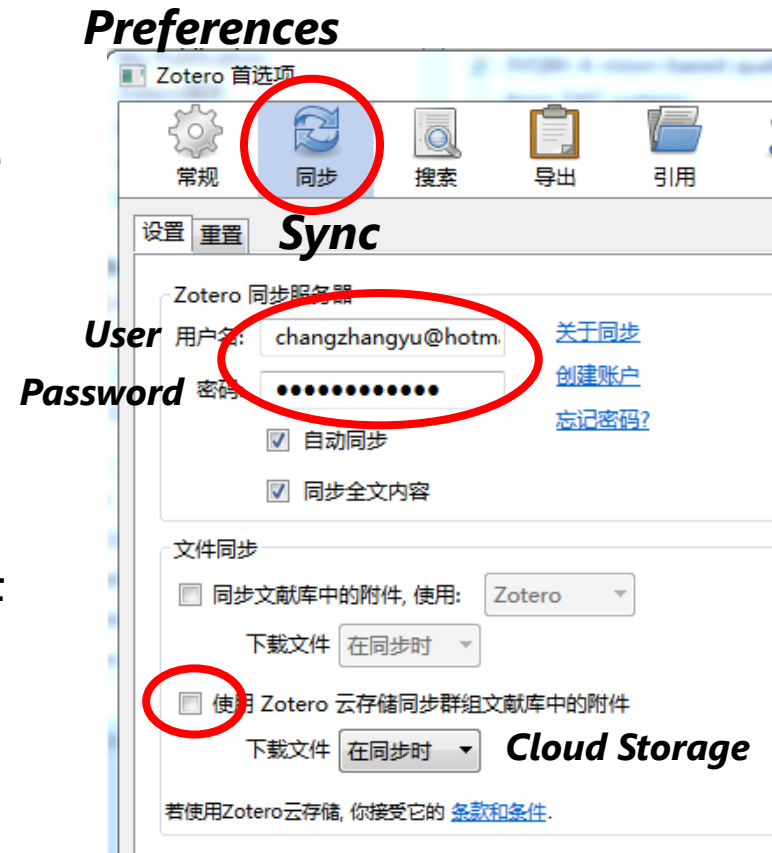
Preferences

Zotero 首选项

常规 同步 搜索 导出 引用

设置 重置

Sync

Zotero 同步服务器

User 用户名: changzhangyu@hotm

Password 密码: •••••••••••••

关于同步

创建账户

忘记密码?

☑ 自动同步

☑ 同步全文内容

文件同步

☐ 同步文献库中的附件, 使用: Zotero

下载文件 在同步时

☐ 使用 Zotero 云存储同步群组文献库中的附件

下载文件 在同步时

Cloud Storage

若使用Zotero云存储, 你接受它的 条款和条件.